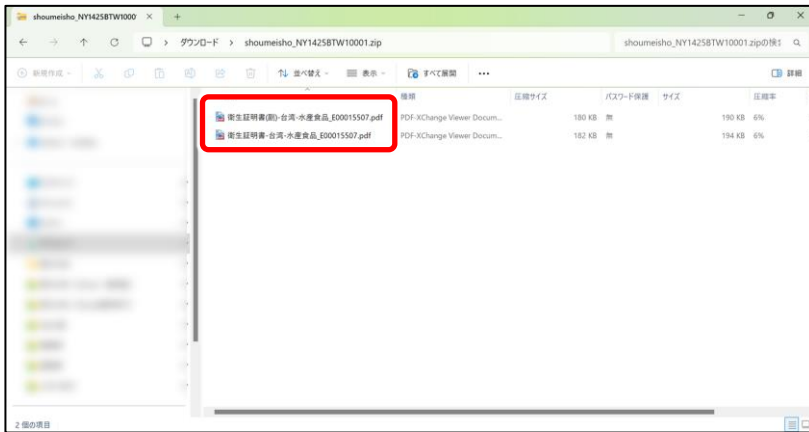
shoumeisho_NY1425BTW1000 ×　+

ダウンロード > shoumeisho_NY1425BTW10001.zip

shoumeisho_NY1425BTW10001.zipの検1

新規作成　並べ替え　表示　すべて展開　…　詳細

| 名前 | 種類 | 圧縮サイズ | パスワード保護 | サイズ | 圧縮率 |
|---|---|---|---|---|---|
| 衛生証明書(副)-台湾-水産食品_E00015507.pdf | PDF-XChange Viewer Docum... | 180 KB | 無 | 190 KB | 6% |
| 衛生証明書-台湾-水産食品_E00015507.pdf | PDF-XChange Viewer Docum... | 182 KB | 無 | 194 KB | 6% |

2 個の項目